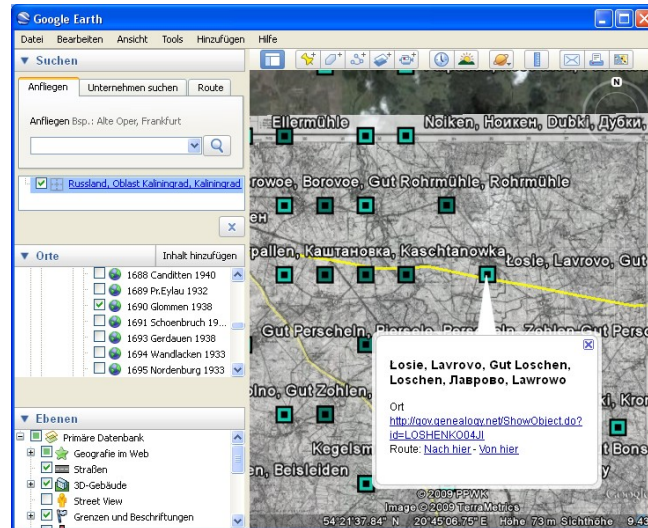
Google Earth

Datei Bearbeiten Ansicht Tools Hinzufügen Hilfe

▼ Suchen

Anfliegen | Unternehmen suchen | Route

Anfliegen Bsp.: Alte Oper, Frankfurt

Russland, Oblast Kaliningrad, Kaliningrad

▼ Orte | Inhalt hinzufügen

1688 Canditten 1940
1689 Pr.Eylau 1932
1690 Glommen 1938
1691 Schoenbruch 19...
1693 Gerdauen 1938
1694 Wandlacken 1933
1695 Nordenburg 1933

▼ Ebenen

Primäre Datenbank
Geografie im Web
Straßen
3D-Gebäude
Street View
Grenzen und Beschriftungen

Ellermühle
Noiken, Ноикен, Dubki, Дубки,
rowoe, Borovoe, Gut Rohrmühle, Rohrmühle
pallen, Каштановка, Kaschtanowka
Łosie, Lavrovo, Gut
Gut Perscheln, Persceln
lno, Gut Zohlen
Kegelsm
n, Beisleiden
i, Kron
t Bons

Losie, Lavrovo, Gut Loschen, Loschen, Лаврово, Lawrowo

Ort
http://gov.genealogy.net/ShowObject.do?id=LOSHENKO04JI
Route: Nach hier - Von hier

© 2009 PPWK
Image © 2009 TerraMetrics
54°21'37.84" N 20°45'06.75" E Höhe 73 m Sichthöhe 9.4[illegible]
Google